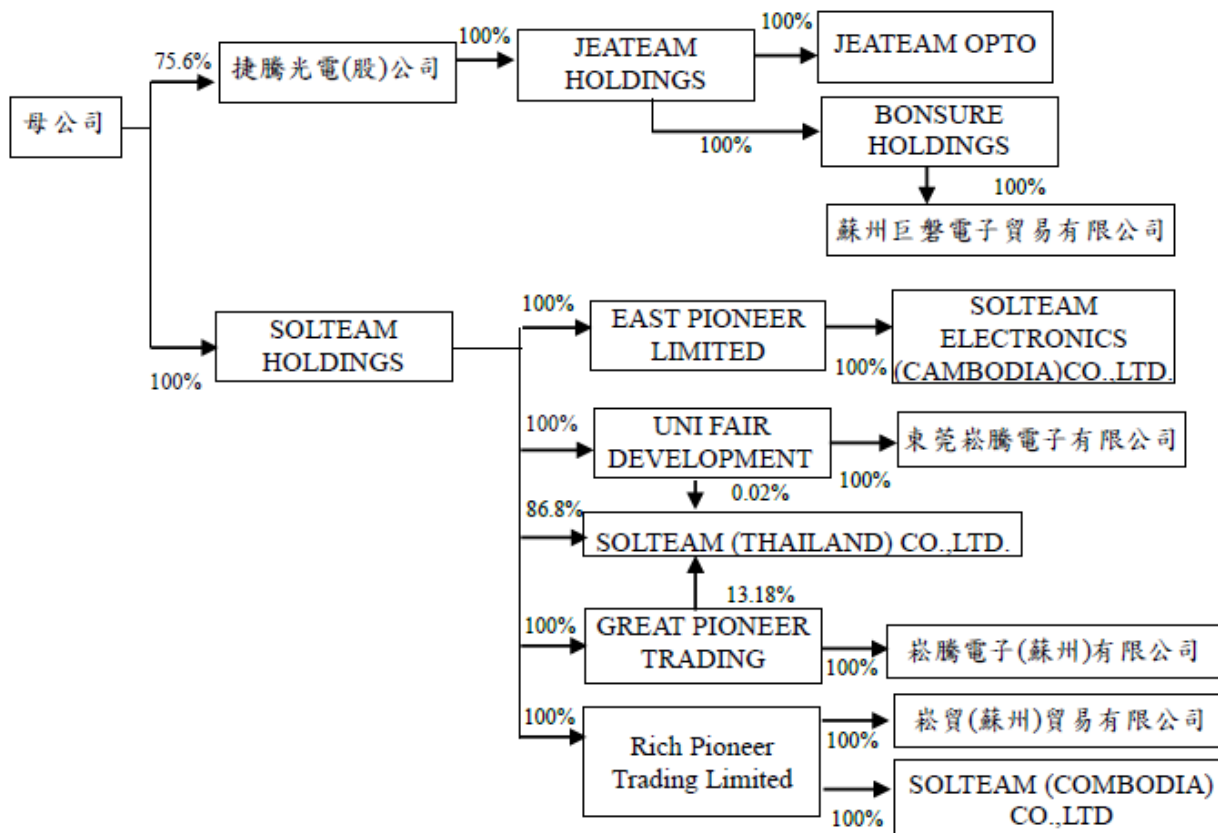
母公司

75.6%

捷騰光電(股)公司

100%

JEATEAM HOLDINGS

100%

JEATEAM OPTO

100%

BONSURE HOLDINGS

100%

蘇州巨磐電子貿易有限公司

100%

SOLTEAM HOLDINGS

100%

EAST PIONEER LIMITED

100%

SOLTEAM ELECTRONICS (CAMBODIA)CO.,LTD.

100%

UNI FAIR DEVELOPMENT

100%

東莞崧騰電子有限公司

0.02%

86.8%

SOLTEAM (THAILAND) CO.,LTD.

13.18%

100%

GREAT PIONEER TRADING

100%

崧騰電子(蘇州)有限公司

100%

Rich Pioneer Trading Limited

100%

崧貿(蘇州)貿易有限公司

100%

SOLTEAM (COMBODIA) CO.,LTD